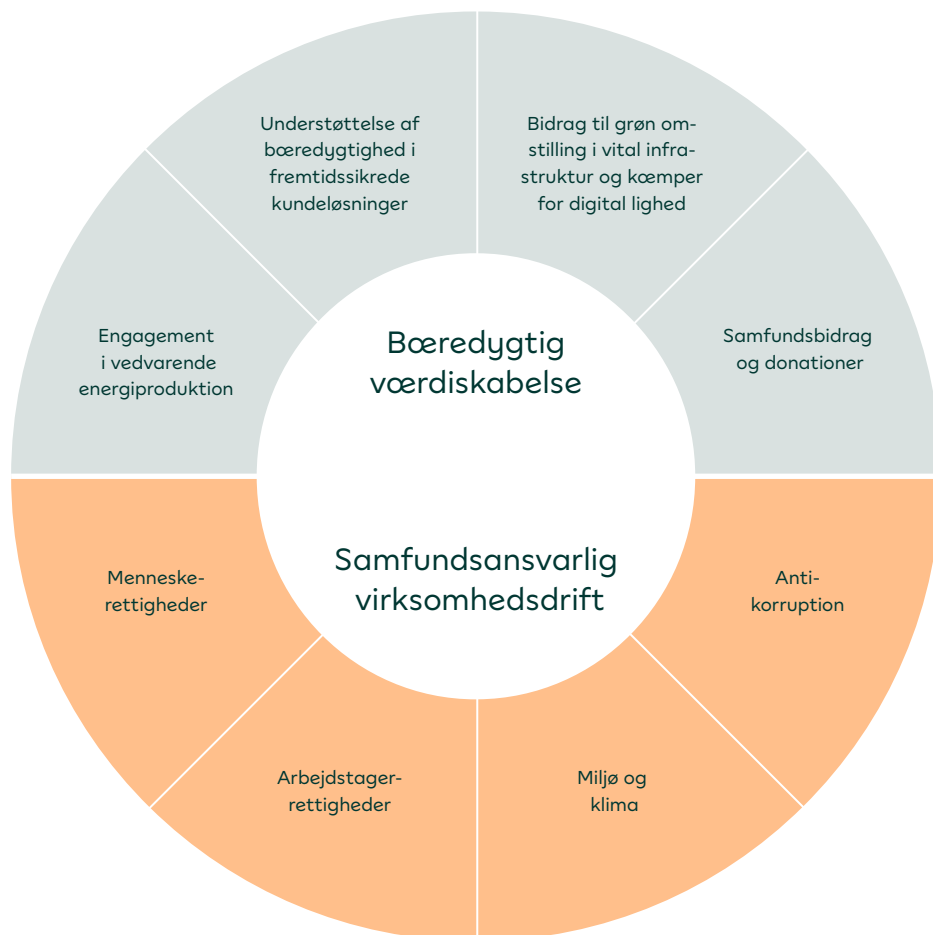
Understøttelse af bæredygtighed i fremtidssikrede kundeløsninger

Bidrag til grøn omstilling i vital infrastruktur og kæmper for digital lighed

Engagement i vedvarende energiproduktion

Bæredygtig værdiskabelse

Samfundsbidrag og donationer

Samfundsansvarlig virksomhedsdrift

Menneskerettigheder

Anti-korruption

Arbejdstagerrettigheder

Miljø og klima